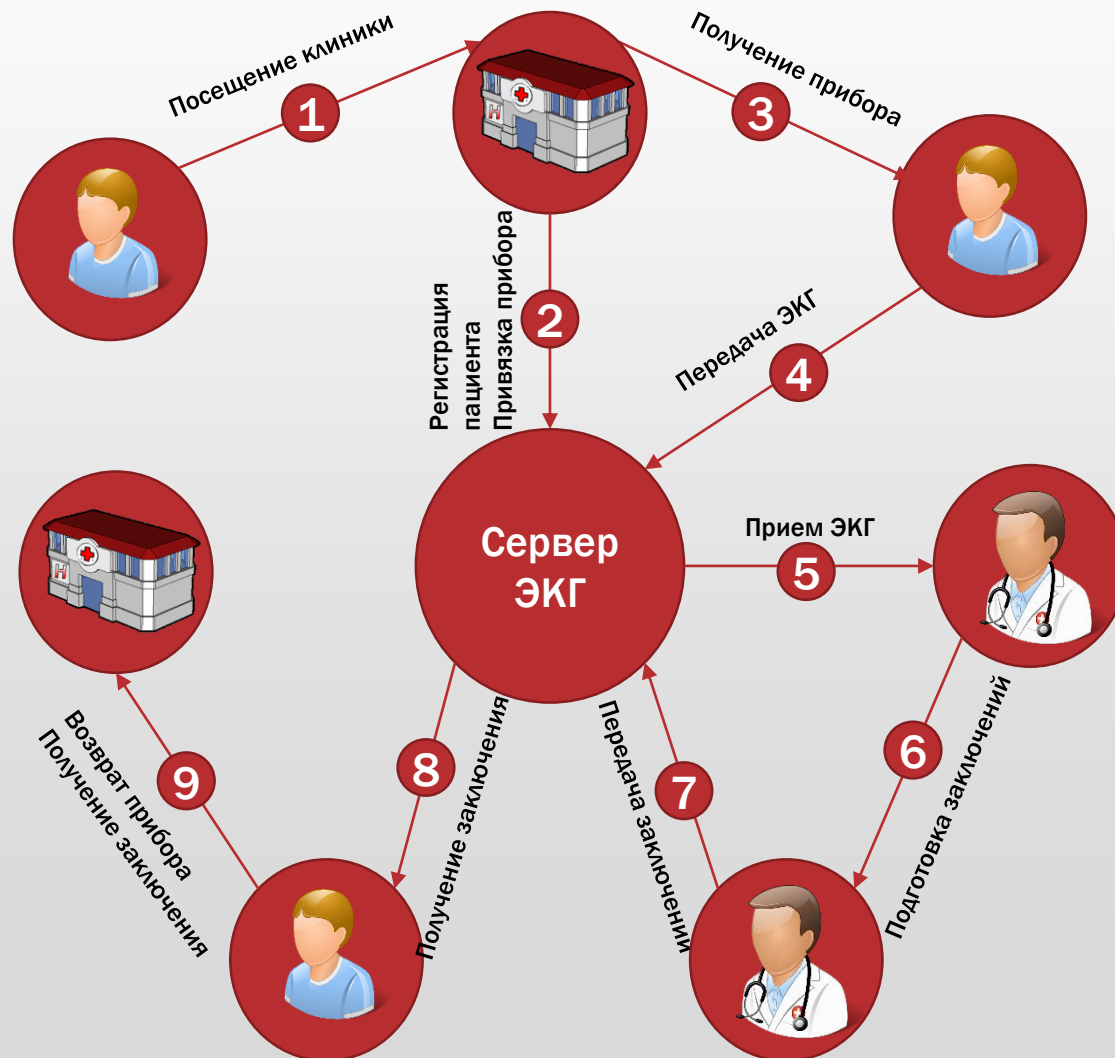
Посещение клиники

1

Получение прибора

3

Регистрация пациента Привязка прибора

2

Передача ЭКГ

4

Сервер ЭКГ

Прием ЭКГ

5

6

Подготовка заключений

7

Передача заключении

8

Получение заключения

9

Возврат прибора Получение заключения